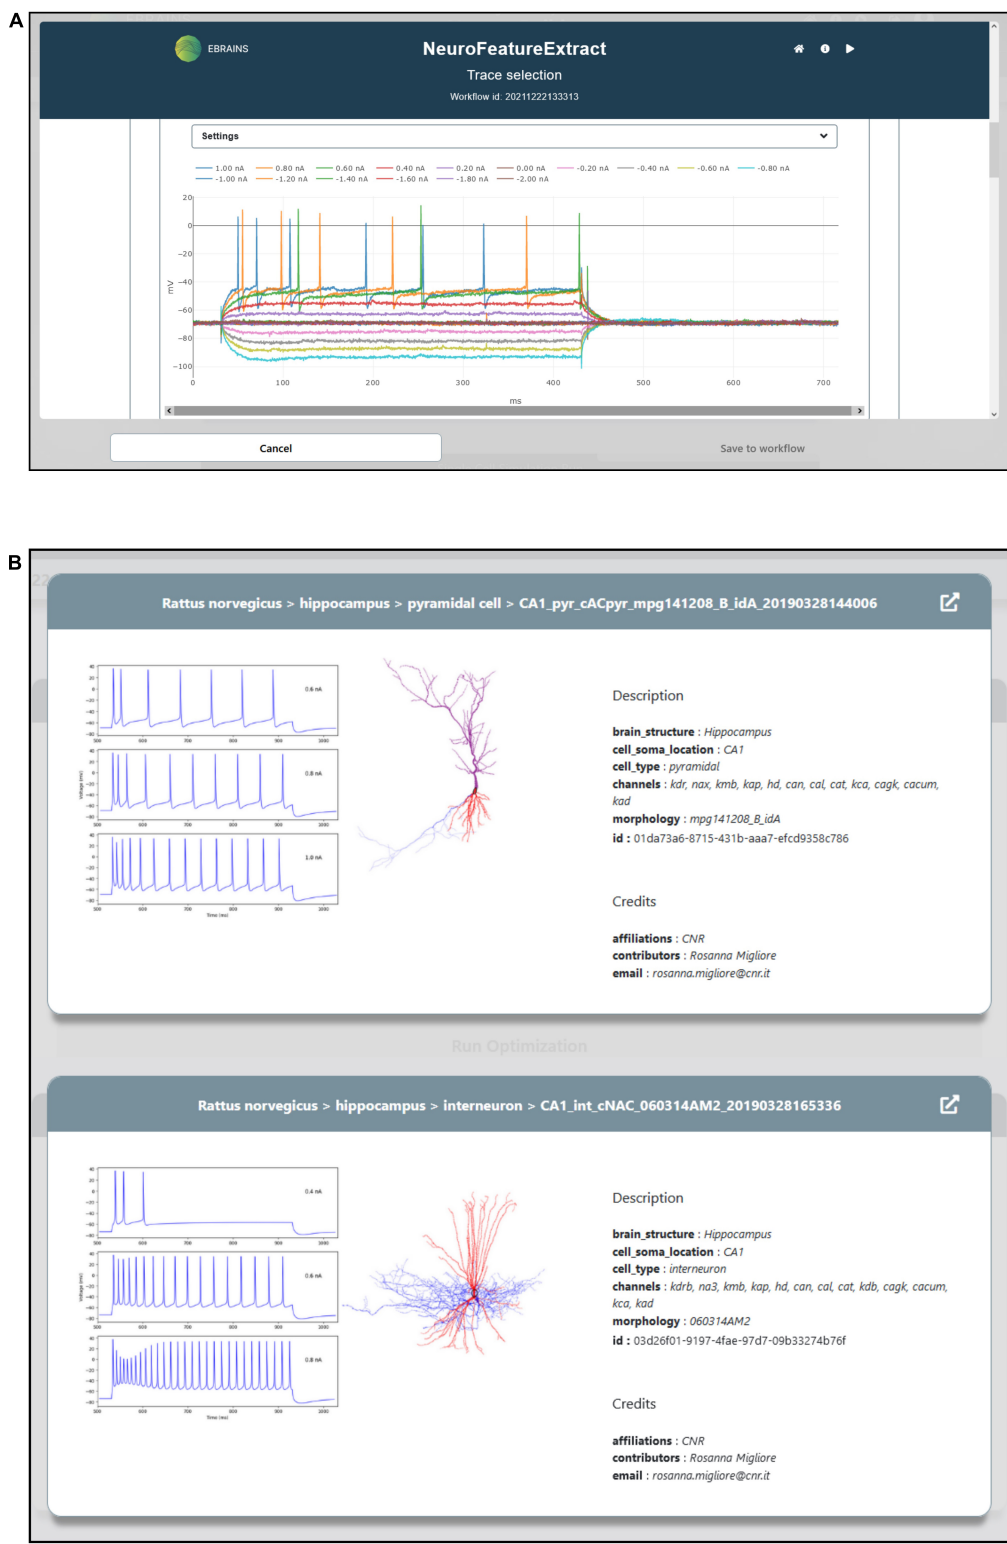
A

EBRAINS

NeuroFeatureExtract

Trace selection

Workflow id: 20211222133313

Settings

1.00 nA 0.80 nA 0.60 nA 0.40 nA 0.20 nA 0.00 nA -0.20 nA -0.40 nA -0.60 nA -0.80 nA
-1.00 nA -1.20 nA -1.40 nA -1.60 nA -1.80 nA -2.00 nA

20
0
−20
−40
−60
−80
−100

mV

0 100 200 300 400 500 600 700

ms

Cancel

Save to workflow

B

Rattus norvegicus > hippocampus > pyramidal cell > CA1_pyr_cACpyr_mpg141208_B_idA_20190328144006

0.6 nA

0.8 nA

1.0 nA

Description

brain_structure : Hippocampus
cell_soma_location : CA1
cell_type : pyramidal
channels : kdr, nax, kmb, kap, hd, can, cal, cat, kca, cagk, cacum, kad
morphology : mpg141208_B_idA
id : 01da73a6-8715-431b-aaa7-efcd9358c786

Credits

affiliations : CNR
contributors : Rosanna Migliore
email : rosanna.migliore@cnr.it

Run Optimization

Rattus norvegicus > hippocampus > interneuron > CA1_int_cNAC_060314AM2_20190328165336

0.4 nA

0.6 nA

0.8 nA

Description

brain_structure : Hippocampus
cell_soma_location : CA1
cell_type : interneuron
channels : kdrb, na3, kmb, kap, hd, can, cal, cat, kdb, cagk, cacum, kca, kad
morphology : 060314AM2
id : 03d26f01-9197-4fae-97d7-09b33274b76f

Credits

affiliations : CNR
contributors : Rosanna Migliore
email : rosanna.migliore@cnr.it